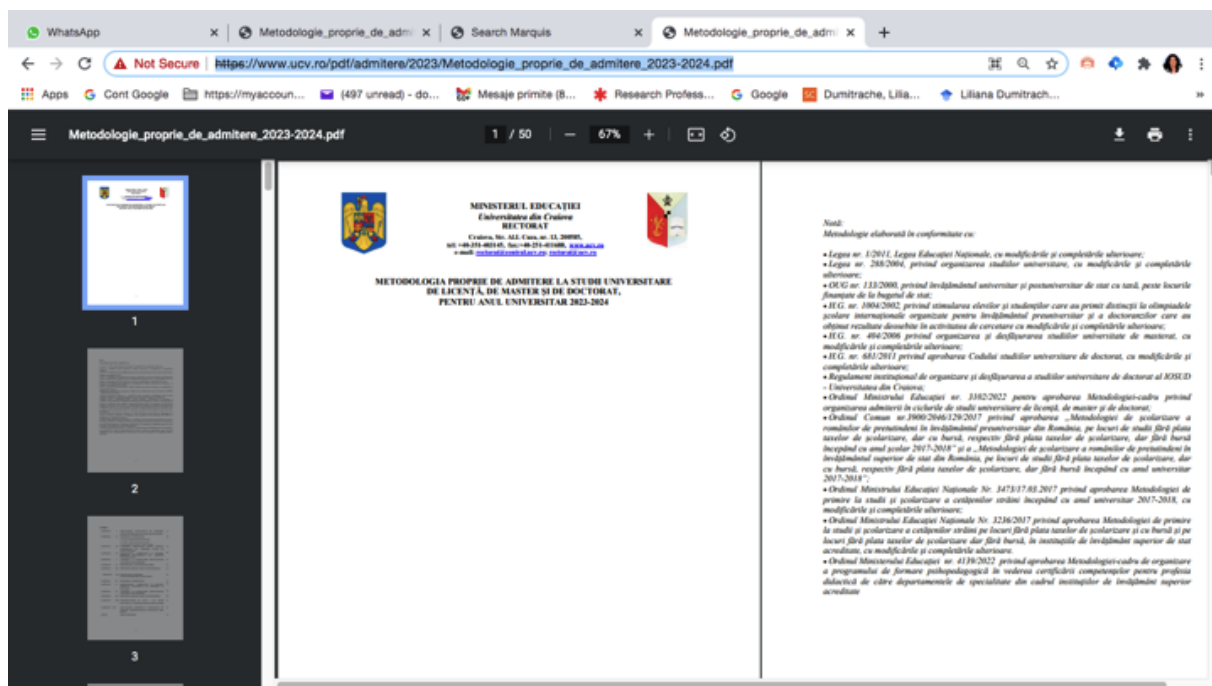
WhatsApp
Metodologie_proprie_de_adm
Search Marquis
Metodologie_proprie_de_adm

Not Secure https://www.ucv.ro/pdf/admitere/2023/Metodologie_proprie_de_admitere_2023-2024.pdf

Apps Cont Google https://myaccoun... (497 unread) - do... Mesaje primite (8... Research Profess... Google Dumitrache, Lilia... Liliana Dumitrach...

Metodologie_proprie_de_admitere_2023-2024.pdf 1 / 50 67%

1
2
3

MINISTERUL EDUCAȚIEI
Universitatea din Craiova
RECTORAT
Craiova, Str. Al.I. Cuza, nr. 13, 200585,
tel: +40-251-402145, fax:+40-251-411688, www.ucv.ro
e-mail: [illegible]

METODOLOGIA PROPRIE DE ADMITERE LA STUDII UNIVERSITARE DE LICENȚĂ, DE MASTER ȘI DE DOCTORAT, PENTRU ANUL UNIVERSITAR 2023-2024

Notă:
Metodologie elaborată în conformitate cu:

• Legea nr. 1/2011, Legea Educației Naționale, cu modificările și completările ulterioare;
• Legea nr. 288/2004, privind organizarea studiilor universitare, cu modificările și completările ulterioare;
• OUG nr. 133/2000, privind învățământul universitar și postuniversitar de stat cu taxă, peste locurile finanțate de la bugetul de stat;
• H.G. nr. 1004/2002, privind stimularea elevilor și studenților care au primit distincții la olimpiadele școlare internaționale organizate pentru învățământul preuniversitar și a doctoranzilor care au obținut rezultate deosebite în activitatea de cercetare cu modificările și completările ulterioare;
• H.G. nr. 404/2006 privind organizarea și desfășurarea studiilor universitare de masterat, cu modificările și completările ulterioare;
• H.G. nr. 681/2011 privind aprobarea Codului studiilor universitare de doctorat, cu modificările și completările ulterioare;
• Regulament instituțional de organizare și desfășurarea a studiilor universitare de doctorat al IOSUD - Universitatea din Craiova;
• Ordinul Ministrului Educației nr. 3102/2022 pentru aprobarea Metodologiei-cadru privind organizarea admiterii în ciclurile de studii universitare de licență, de master și de doctorat;
• Ordinul Comun nr.3900/2046/129/2017 privind aprobarea „Metodologiei de școlarizare a românilor de pretutindeni în învățământul preuniversitar din România, pe locuri de studii fără plata taxelor de școlarizare, dar cu bursă, respectiv fără plata taxelor de școlarizare, dar fără bursă începând cu anul școlar 2017-2018" și a „Metodologiei de școlarizare a românilor de pretutindeni în învățământul superior de stat din România, pe locuri de studii fără plata taxelor de școlarizare, dar cu bursă, respectiv fără plata taxelor de școlarizare, dar fără bursă începând cu anul universitar 2017-2018";
• Ordinul Ministrului Educației Naționale Nr. 3473/17.03.2017 privind aprobarea Metodologiei de primire la studii și școlarizare a cetățenilor străini începând cu anul universitar 2017-2018, cu modificările și completările ulterioare;
• Ordinul Ministrului Educației Naționale Nr. 3236/2017 privind aprobarea Metodologiei de primire la studii și școlarizare a cetățenilor străini pe locuri fără plata taxelor de școlarizare și cu bursă și pe locuri fără plata taxelor de școlarizare dar fără bursă, în instituțiile de învățământ superior de stat acreditate, cu modificările și completările ulterioare.
• Ordinul Ministrului Educației nr. 4139/2022 privind aprobarea Metodologiei-cadru de organizare a programului de formare psihopedagogică în vederea certificării competențelor pentru profesia didactică de către departamentele de specialitate din cadrul instituțiilor de învățământ superior acreditate